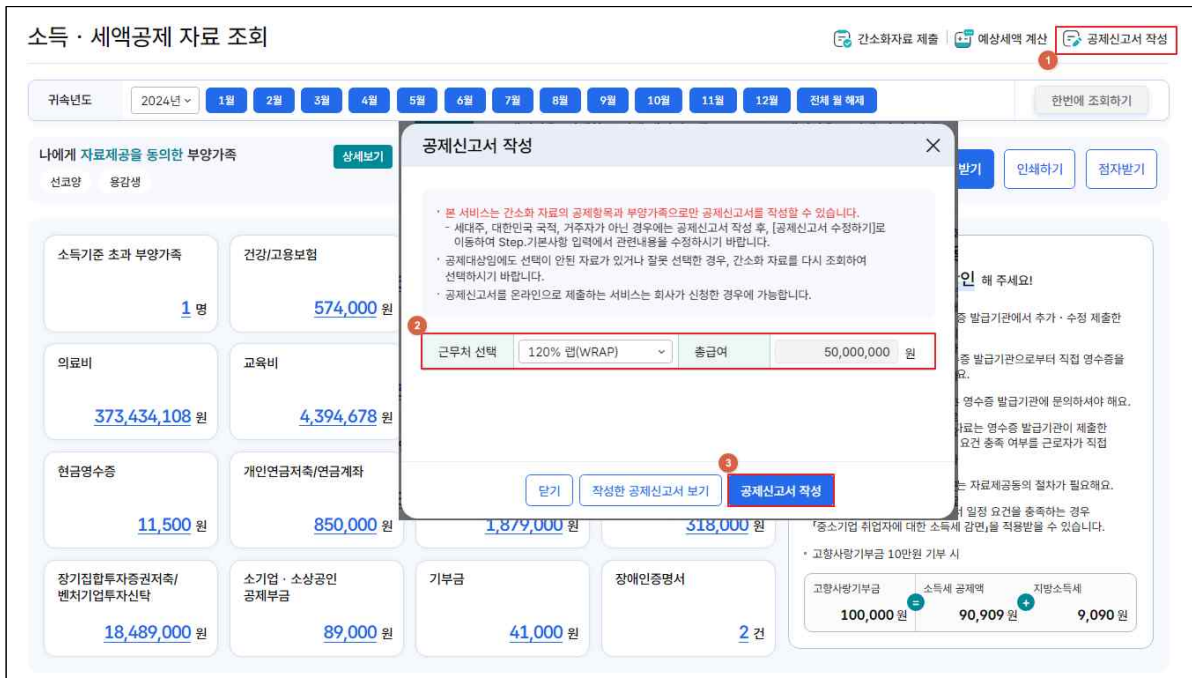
소득 · 세액공제 자료 조회

간소화자료 제출 | 예상세액 계산 | 공제신고서 작성

1

귀속년도 2024년 1월 2월 3월 4월 5월 6월 7월 8월 9월 10월 11월 12월 전체 월 해제 한번에 조회하기

나에게 자료제공을 동의한 부양가족 상세보기
선코양 용감생

받기 인쇄하기 점자받기

소득기준 초과 부양가족 1 명
건강/고용보험 574,000 원
의료비 373,434,108 원
교육비 4,394,678 원
현금영수증 11,500 원
개인연금저축/연금계좌 850,000 원
1,879,000 원
318,000 원
장기집합투자증권저축/벤처기업투자신탁 18,489,000 원
소기업 · 소상공인 공제부금 89,000 원
기부금 41,000 원
장애인증명서 2 건

인 해 주세요!
증 발급기관에서 추가 · 수정 제출한
증 발급기관으로부터 직접 영수증을
요.
영수증 발급기관에 문의하셔야 해요.
자료는 영수증 발급기관이 제출한
요건 충족 여부를 근로자가 직접
는 자료제공동의 절차가 필요해요.
서 일정 요건을 충족하는 경우
'중소기업 취업자에 대한 소득세 감면'을 적용받을 수 있습니다.
• 고향사랑기부금 10만원 기부 시
고향사랑기부금 100,000 원 = 소득세 공제액 90,909 원 + 지방소득세 9,090 원

공제신고서 작성

· 본 서비스는 간소화 자료의 공제항목과 부양가족으로만 공제신고서를 작성할 수 있습니다.
- 세대주, 대한민국 국적, 거주자가 아닌 경우에는 공제신고서 작성 후, [공제신고서 수정하기]로 이동하여 Step.기본사항 입력에서 관련내용을 수정하시기 바랍니다.
· 공제대상임에도 선택이 안된 자료가 있거나 잘못 선택한 경우, 간소화 자료를 다시 조회하여 선택하시기 바랍니다.
· 공제신고서를 온라인으로 제출하는 서비스는 회사가 신청한 경우에 가능합니다.

2
근무처 선택 120% 랩(WRAP) 총급여 50,000,000 원

3
닫기 작성한 공제신고서 보기 공제신고서 작성